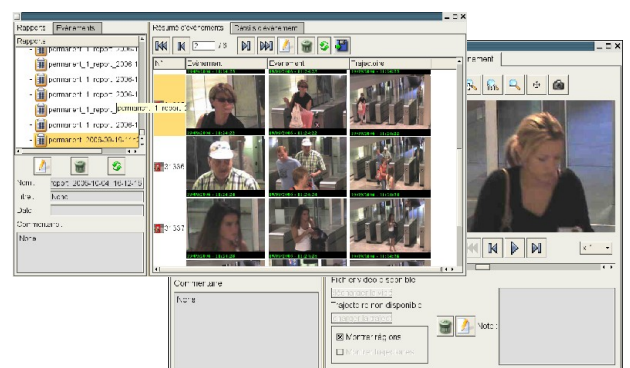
Rapports | Evenements

Rapports

pomarrant_1_report_2006-1
pomarrant_1_report_2006-1
pomarrant_1_report_2006-1
pomarrant_1_report_2006-1
pomarrant_1_report_2006-1
pomarrant_1_report_2006-1
pomarrant_2006-10-16-1

pomarrant_1_report_2

Nom : report_2006-10-04_16-12-10
Titre : Nome
Date :
Commentaire :
None

Résumé d'événements | Détails d'événement

2 / 3

N° | Evénement | Evénement | Trajectoire

1:356

1:357

ement

Commentaire
None

Fichier vidéo disponible
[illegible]
Trajectoire non disponible
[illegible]
Montrer régions
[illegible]

Note :